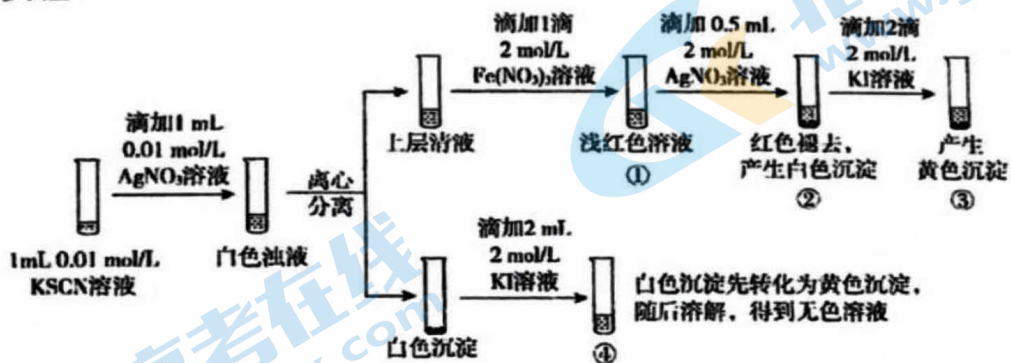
滴加1 mL 0.01 mol/L $AgNO_3$溶液

1mL 0.01 mol/L KSCN溶液

白色浊液

离心分离

上层清液

滴加1滴 2 mol/L $Fe(NO_3)_3$溶液

浅红色溶液 ①

滴加 0.5 mL 2 mol/L $AgNO_3$溶液

红色褪去，产生白色沉淀 ②

滴加2滴 2 mol/L KI溶液

产生黄色沉淀 ③

白色沉淀

滴加2 mL 2 mol/L KI溶液

④

白色沉淀先转化为黄色沉淀，随后溶解，得到无色溶液